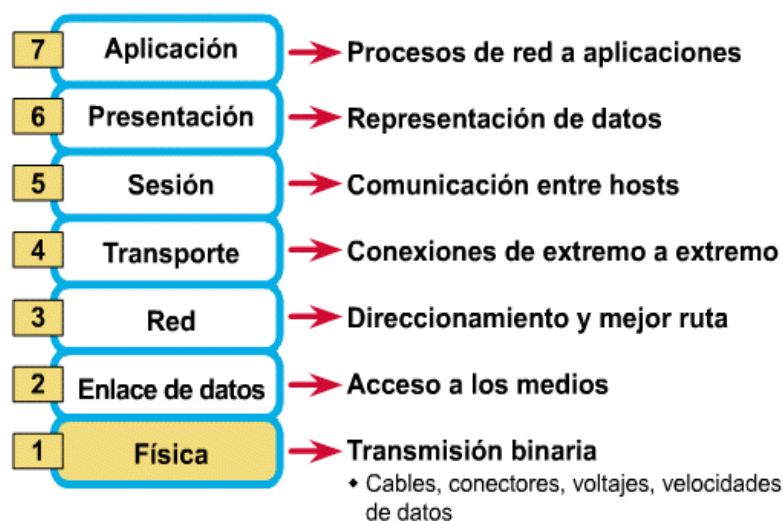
7 Aplicación → Procesos de red a aplicaciones

6 Presentación → Representación de datos

5 Sesión → Comunicación entre hosts

4 Transporte → Conexiones de extremo a extremo

3 Red → Direccionamiento y mejor ruta

2 Enlace de datos → Acceso a los medios

1 Física → Transmisión binaria
- Cables, conectores, voltajes, velocidades de datos